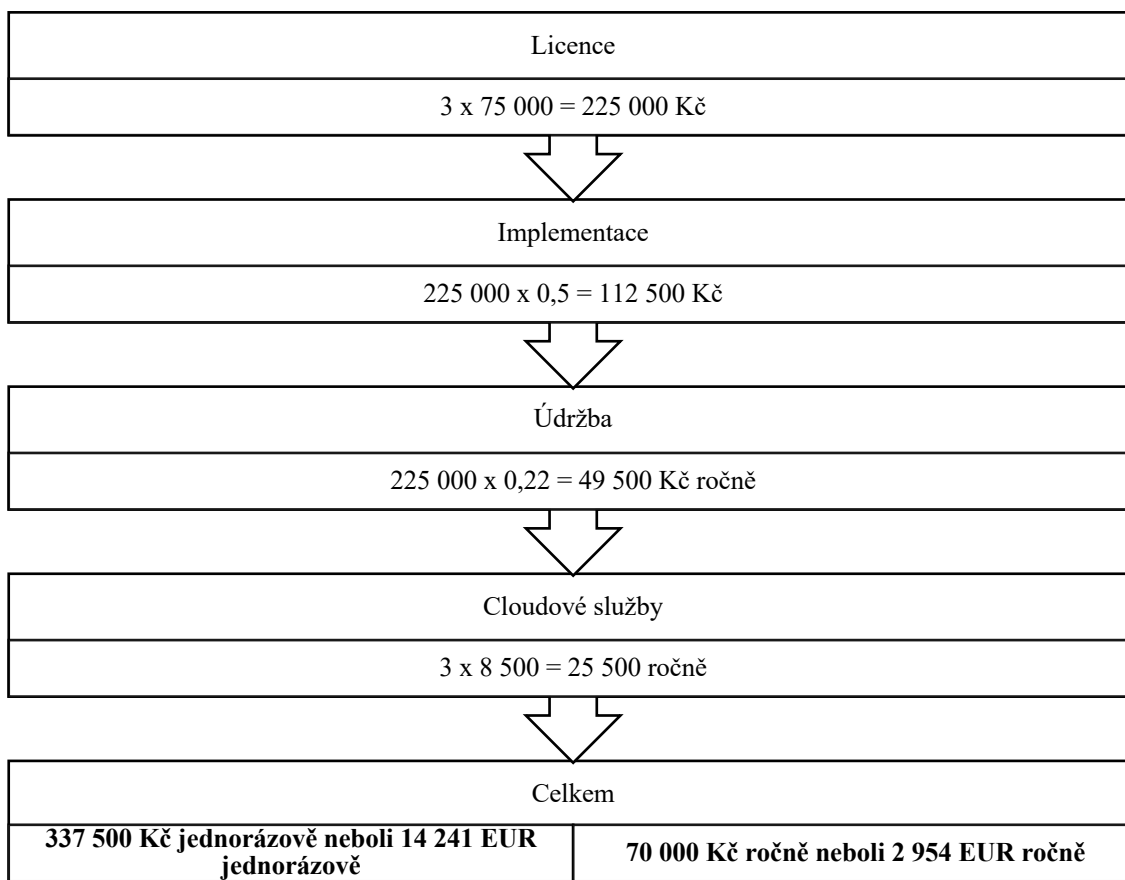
Licence

3 x 75 000 = 225 000 Kč

Implementace

225 000 x 0,5 = 112 500 Kč

Údržba

225 000 x 0,22 = 49 500 Kč ročně

Cloudové služby

3 x 8 500 = 25 500 ročně

Celkem

**337 500 Kč jednorázově neboli 14 241 EUR jednorázově**

**70 000 Kč ročně neboli 2 954 EUR ročně**